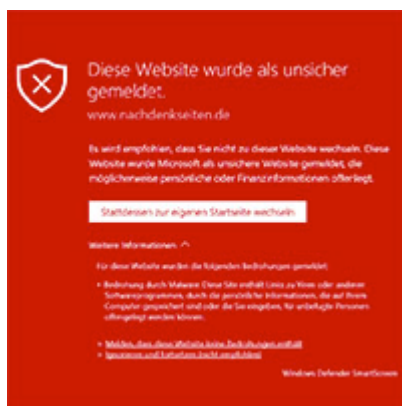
Diese Website wurde als unsicher gemeldet.

www.nachdenkseiten.de

Es wird empfohlen, dass Sie nicht zu dieser Website wechseln. Diese Website wurde Microsoft als unsichere Website gemeldet, die möglicherweise persönliche oder Finanzinformationen offenlegt.

Stattdessen zur eigenen Startseite wechseln

Weitere Informationen ^

Für diese Website wurden die folgenden Bedrohungen gemeldet:

• Bedrohung durch Malware: Diese Site enthält Links zu Viren oder anderen Softwareprogrammen, durch die persönliche Informationen, die auf Ihrem Computer gespeichert sind oder die Sie eingeben, für unbefugte Personen offengelegt werden können.

• Melden, dass diese Website keine Bedrohungen enthält
• Ignorieren und fortsetzen (nicht empfohlen)

Windows Defender SmartScreen